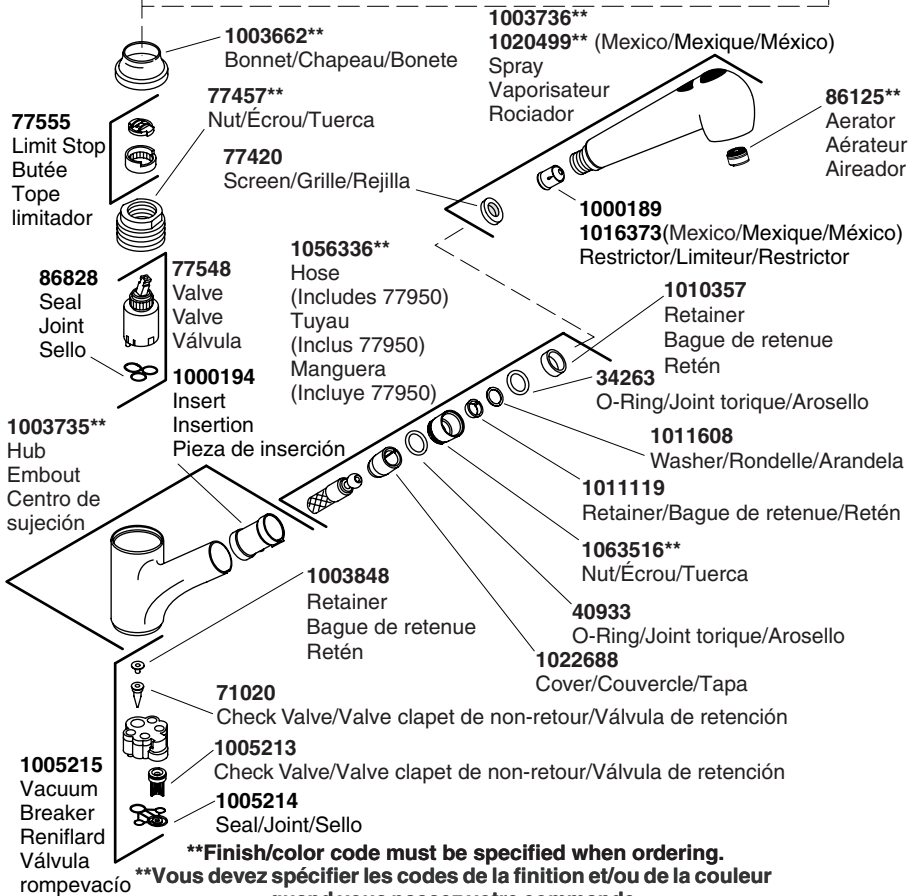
1003662**
Bonnet/Chapeau/Bonete

1003736**
1020499** (Mexico/Mexique/México)
Spray
Vaporisateur
Rociador

77555
Limit Stop
Butée
Tope
limitador

77457**
Nut/Écrou/Tuerca

86125**
Aerator
Aérateur
Aireador

77420
Screen/Grille/Rejilla

1000189
1016373(Mexico/Mexique/México)
Restrictor/Limiteur/Restrictor

86828
Seal
Joint
Sello

77548
Valve
Valve
Válvula

1056336**
Hose
(Includes 77950)
Tuyau
(Inclus 77950)
Manguera
(Incluye 77950)

1010357
Retainer
Bague de retenue
Retén

1000194
Insert
Insertion
Pieza de inserción

34263
O-Ring/Joint torique/Arosello

1003735**
Hub
Embout
Centro de
sujeción

1011608
Washer/Rondelle/Arandela

1011119
Retainer/Bague de retenue/Retén

1063516**
Nut/Écrou/Tuerca

1003848
Retainer
Bague de retenue
Retén

40933
O-Ring/Joint torique/Arosello

1022688
Cover/Couvercle/Tapa

71020
Check Valve/Valve clapet de non-retour/Válvula de retención

1005215
Vacuum
Breaker
Reniflard
Válvula
rompevacío

1005213
Check Valve/Valve clapet de non-retour/Válvula de retención

1005214
Seal/Joint/Sello

**Finish/color code must be specified when ordering.
**Vous devez spécifier les codes de la finition et/ou de la couleur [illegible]